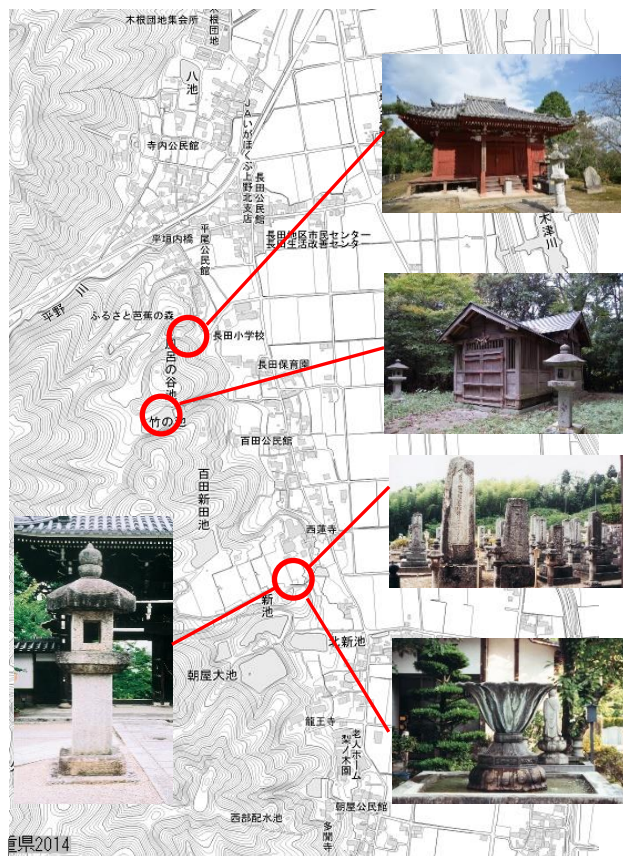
木根団地集会所
木根団地
八池
JAいがほくぶ上野北支店
寺内公民館
長田公民館
平尾公民館
平垣内橋
長田地区市民センター
長田生活改善センター
木津川
平野川
ふるさと芭蕉の森
長田小学校
風呂の谷池
長田保育園
竹の池
百田公民館
百田新田池
西蓮寺
新池
北新池
朝屋大池
龍王寺
老人ホーム 梨ノ木園
朝屋公民館
西部配水池
多聞寺
重県2014